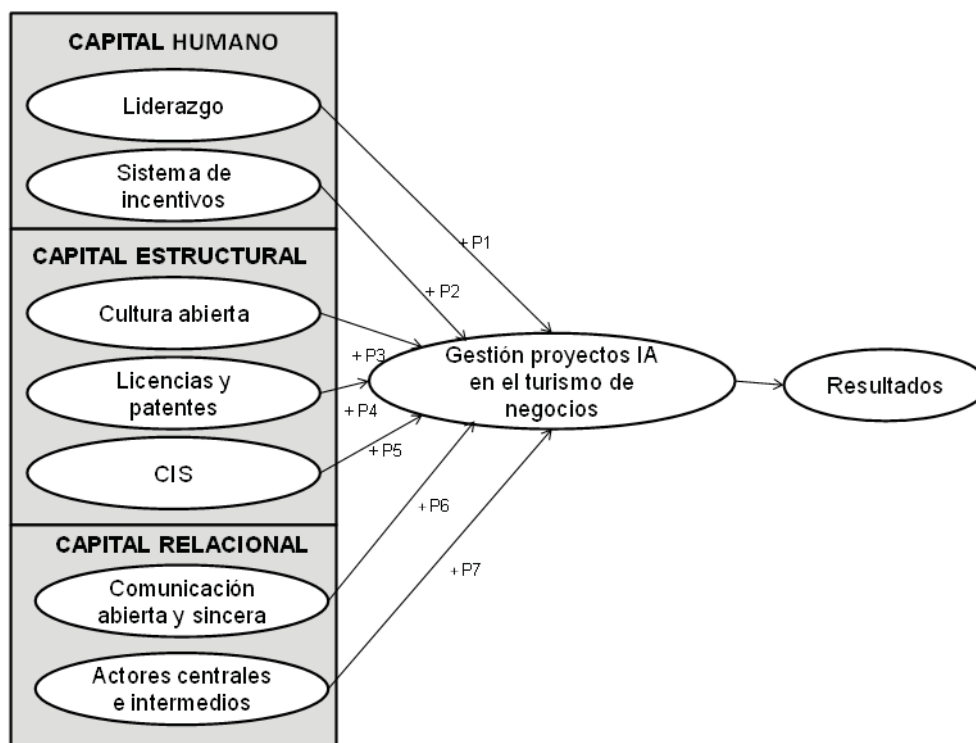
CAPITAL HUMANO

Liderazgo

Sistema de incentivos

CAPITAL ESTRUCTURAL

Cultura abierta

Licencias y patentes

CIS

CAPITAL RELACIONAL

Comunicación abierta y sincera

Actores centrales e intermedios

+ P1

+ P2

+ P3

+ P4

+ P5

+ P6

+ P7

Gestión proyectos IA en el turismo de negocios

Resultados